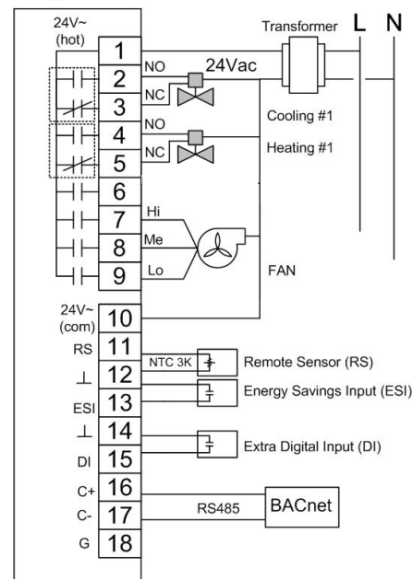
24V~
(hot)

Transformer L N

1
NO 24Vac
2
NC
3
Cooling #1
NO
4
NC
Heating #1
5
6
Hi
7
Me
8
Lo
9
FAN

24V~
(com)
10
RS
11
NTC 3K
Remote Sensor (RS)
⊥
12
Energy Savings Input (ESI)
ESI
13
⊥
14
Extra Digital Input (DI)
DI
15
C+
16
RS485
BACnet
C-
17
G
18